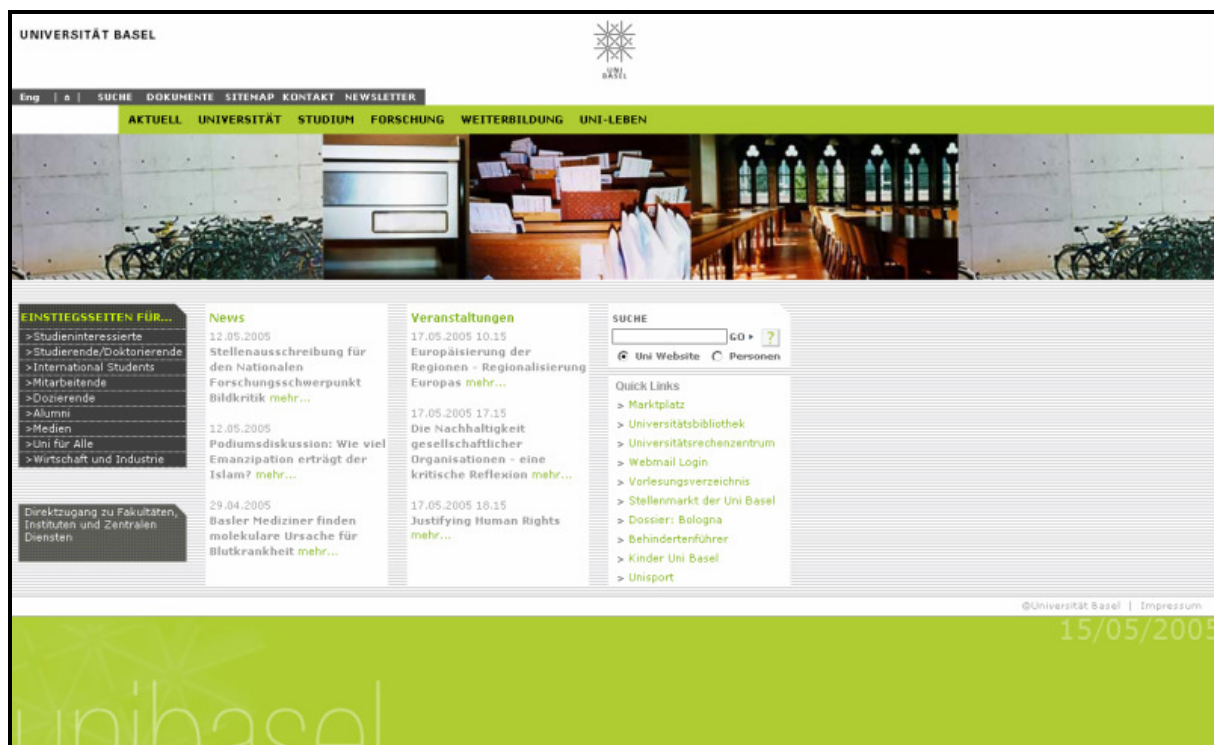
UNIVERSITÄT BASEL

UNI BASEL

Eng | a | SUCHE DOKUMENTE SITEMAP KONTAKT NEWSLETTER

AKTUELL UNIVERSITÄT STUDIUM FORSCHUNG WEITERBILDUNG UNI-LEBEN

EINSTIEGSSEITEN FÜR...
>Studieninteressierte
>Studierende/Doktorierende
>International Students
>Mitarbeitende
>Dozierende
>Alumni
>Medien
>Uni für Alle
>Wirtschaft und Industrie

Direktzugang zu Fakultäten, Instituten und Zentralen Diensten

News

12.05.2005
Stellenausschreibung für den Nationalen Forschungsschwerpunkt Bildkritik mehr...

12.05.2005
Podiumsdiskussion: Wie viel Emanzipation erträgt der Islam? mehr...

29.04.2005
Basler Mediziner finden molekulare Ursache für Blutkrankheit mehr...

Veranstaltungen

17.05.2005 10.15
Europäisierung der Regionen - Regionalisierung Europas mehr...

17.05.2005 17.15
Die Nachhaltigkeit gesellschaftlicher Organisationen - eine kritische Reflexion mehr...

17.05.2005 18.15
Justifying Human Rights mehr...

SUCHE
GO ▸ ?
Uni Website Personen

Quick Links
> Marktplatz
> Universitätsbibliothek
> Universitätsrechenzentrum
> Webmail Login
> Vorlesungsverzeichnis
> Stellenmarkt der Uni Basel
> Dossier: Bologna
> Behindertenführer
> Kinder Uni Basel
> Unisport

©Universität Basel | Impressum

15/05/2005

unibasel